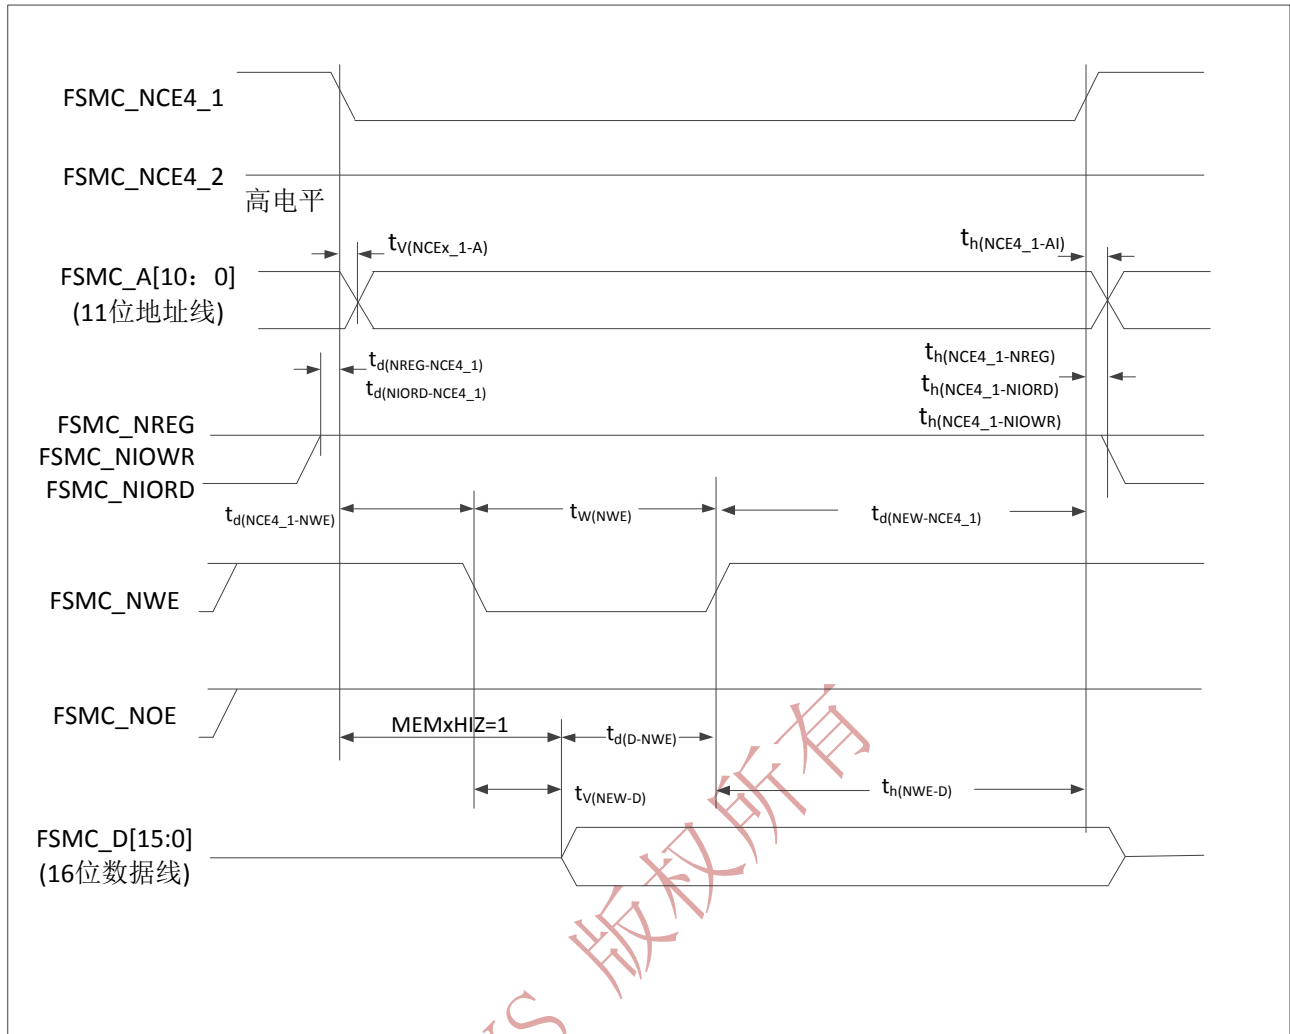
FSMC_NCE4_1

FSMC_NCE4_2
高电平

$t_{V(NCEx\_1-A)}$

$t_{h(NCE4\_1-AI)}$

FSMC_A[10：0]
(11位地址线)

$t_{d(NREG-NCE4\_1)}$
$t_{d(NIORD-NCE4\_1)}$

$t_{h(NCE4\_1-NREG)}$
$t_{h(NCE4\_1-NIORD)}$
$t_{h(NCE4\_1-NIOWR)}$

FSMC_NREG
FSMC_NIOWR
FSMC_NIORD

$t_{d(NCE4\_1-NWE)}$

$t_{W(NWE)}$

$t_{d(NEW-NCE4\_1)}$

FSMC_NWE

FSMC_NOE

MEMxHIZ=1

$t_{d(D-NWE)}$

$t_{V(NEW-D)}$

$t_{h(NWE-D)}$

FSMC_D[15:0]
(16位数据线)

S 版权所有